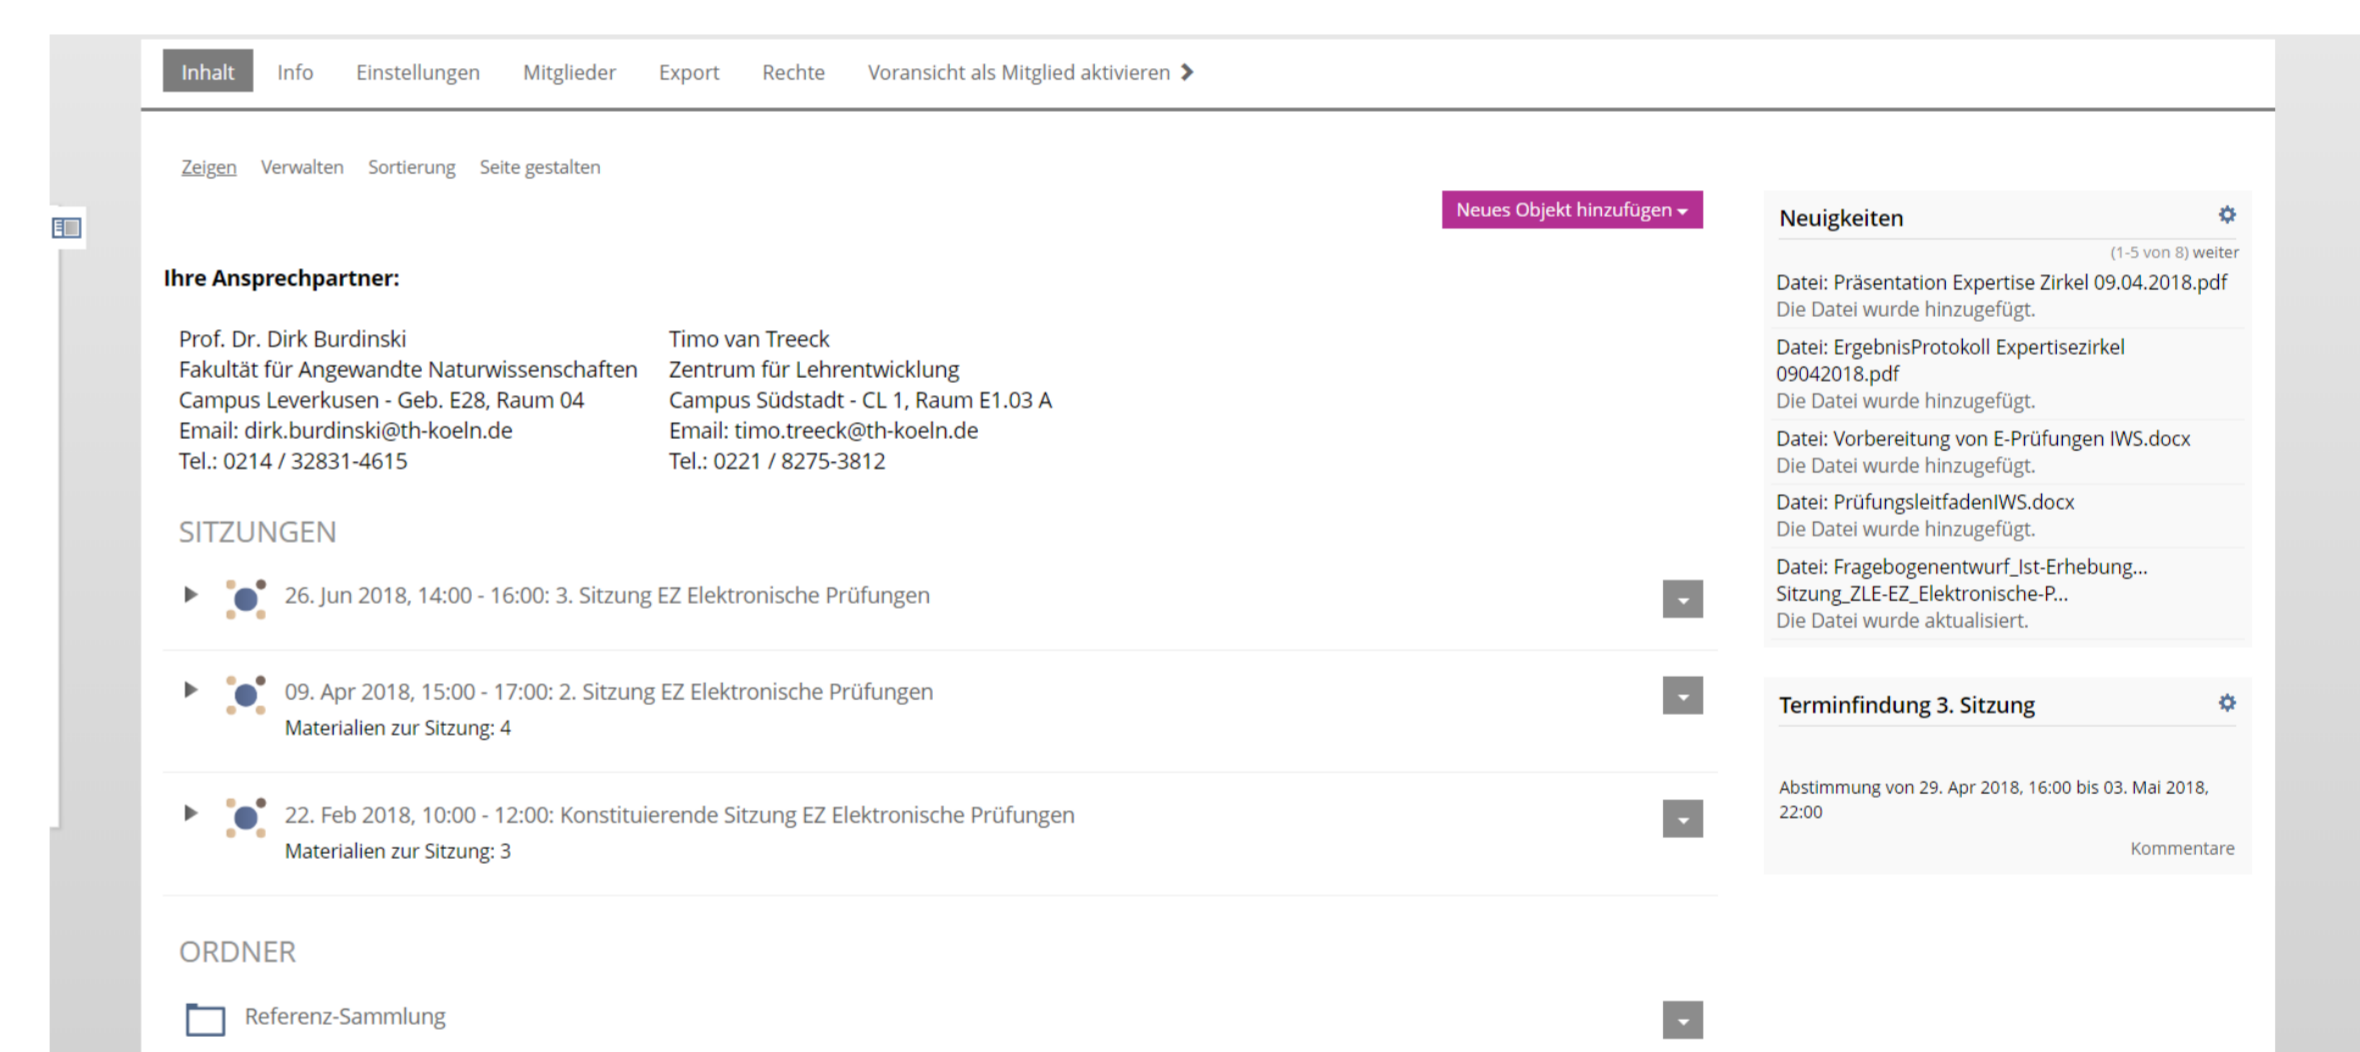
Inhalt Info Einstellungen Mitglieder Export Rechte Voransicht als Mitglied aktivieren

Zeigen Verwalten Sortierung Seite gestalten

Neues Objekt hinzufügen

Ihre Ansprechpartner:

Prof. Dr. Dirk Burdinski
Fakultät für Angewandte Naturwissenschaften
Campus Leverkusen - Geb. E28, Raum 04
Email: dirk.burdinski@th-koeln.de
Tel.: 0214 / 32831-4615

Timo van Treeck
Zentrum für Lehrentwicklung
Campus Südstadt - CL 1, Raum E1.03 A
Email: timo.treeck@th-koeln.de
Tel.: 0221 / 8275-3812

SITZUNGEN

26. Jun 2018, 14:00 - 16:00: 3. Sitzung EZ Elektronische Prüfungen

09. Apr 2018, 15:00 - 17:00: 2. Sitzung EZ Elektronische Prüfungen
Materialien zur Sitzung: 4

22. Feb 2018, 10:00 - 12:00: Konstituierende Sitzung EZ Elektronische Prüfungen
Materialien zur Sitzung: 3

ORDNER

Referenz-Sammlung

Neuigkeiten

(1-5 von 8) weiter

Datei: Präsentation Expertise Zirkel 09.04.2018.pdf
Die Datei wurde hinzugefügt.

Datei: ErgebnisProtokoll Expertisezirkel 09042018.pdf
Die Datei wurde hinzugefügt.

Datei: Vorbereitung von E-Prüfungen IWS.docx
Die Datei wurde hinzugefügt.

Datei: PrüfungsleitfadenIWS.docx
Die Datei wurde hinzugefügt.

Datei: Fragebogenentwurf_Ist-Erhebung... Sitzung_ZLE-EZ_Elektronische-P...
Die Datei wurde aktualisiert.

Terminfindung 3. Sitzung

Abstimmung von 29. Apr 2018, 16:00 bis 03. Mai 2018, 22:00

Kommentare